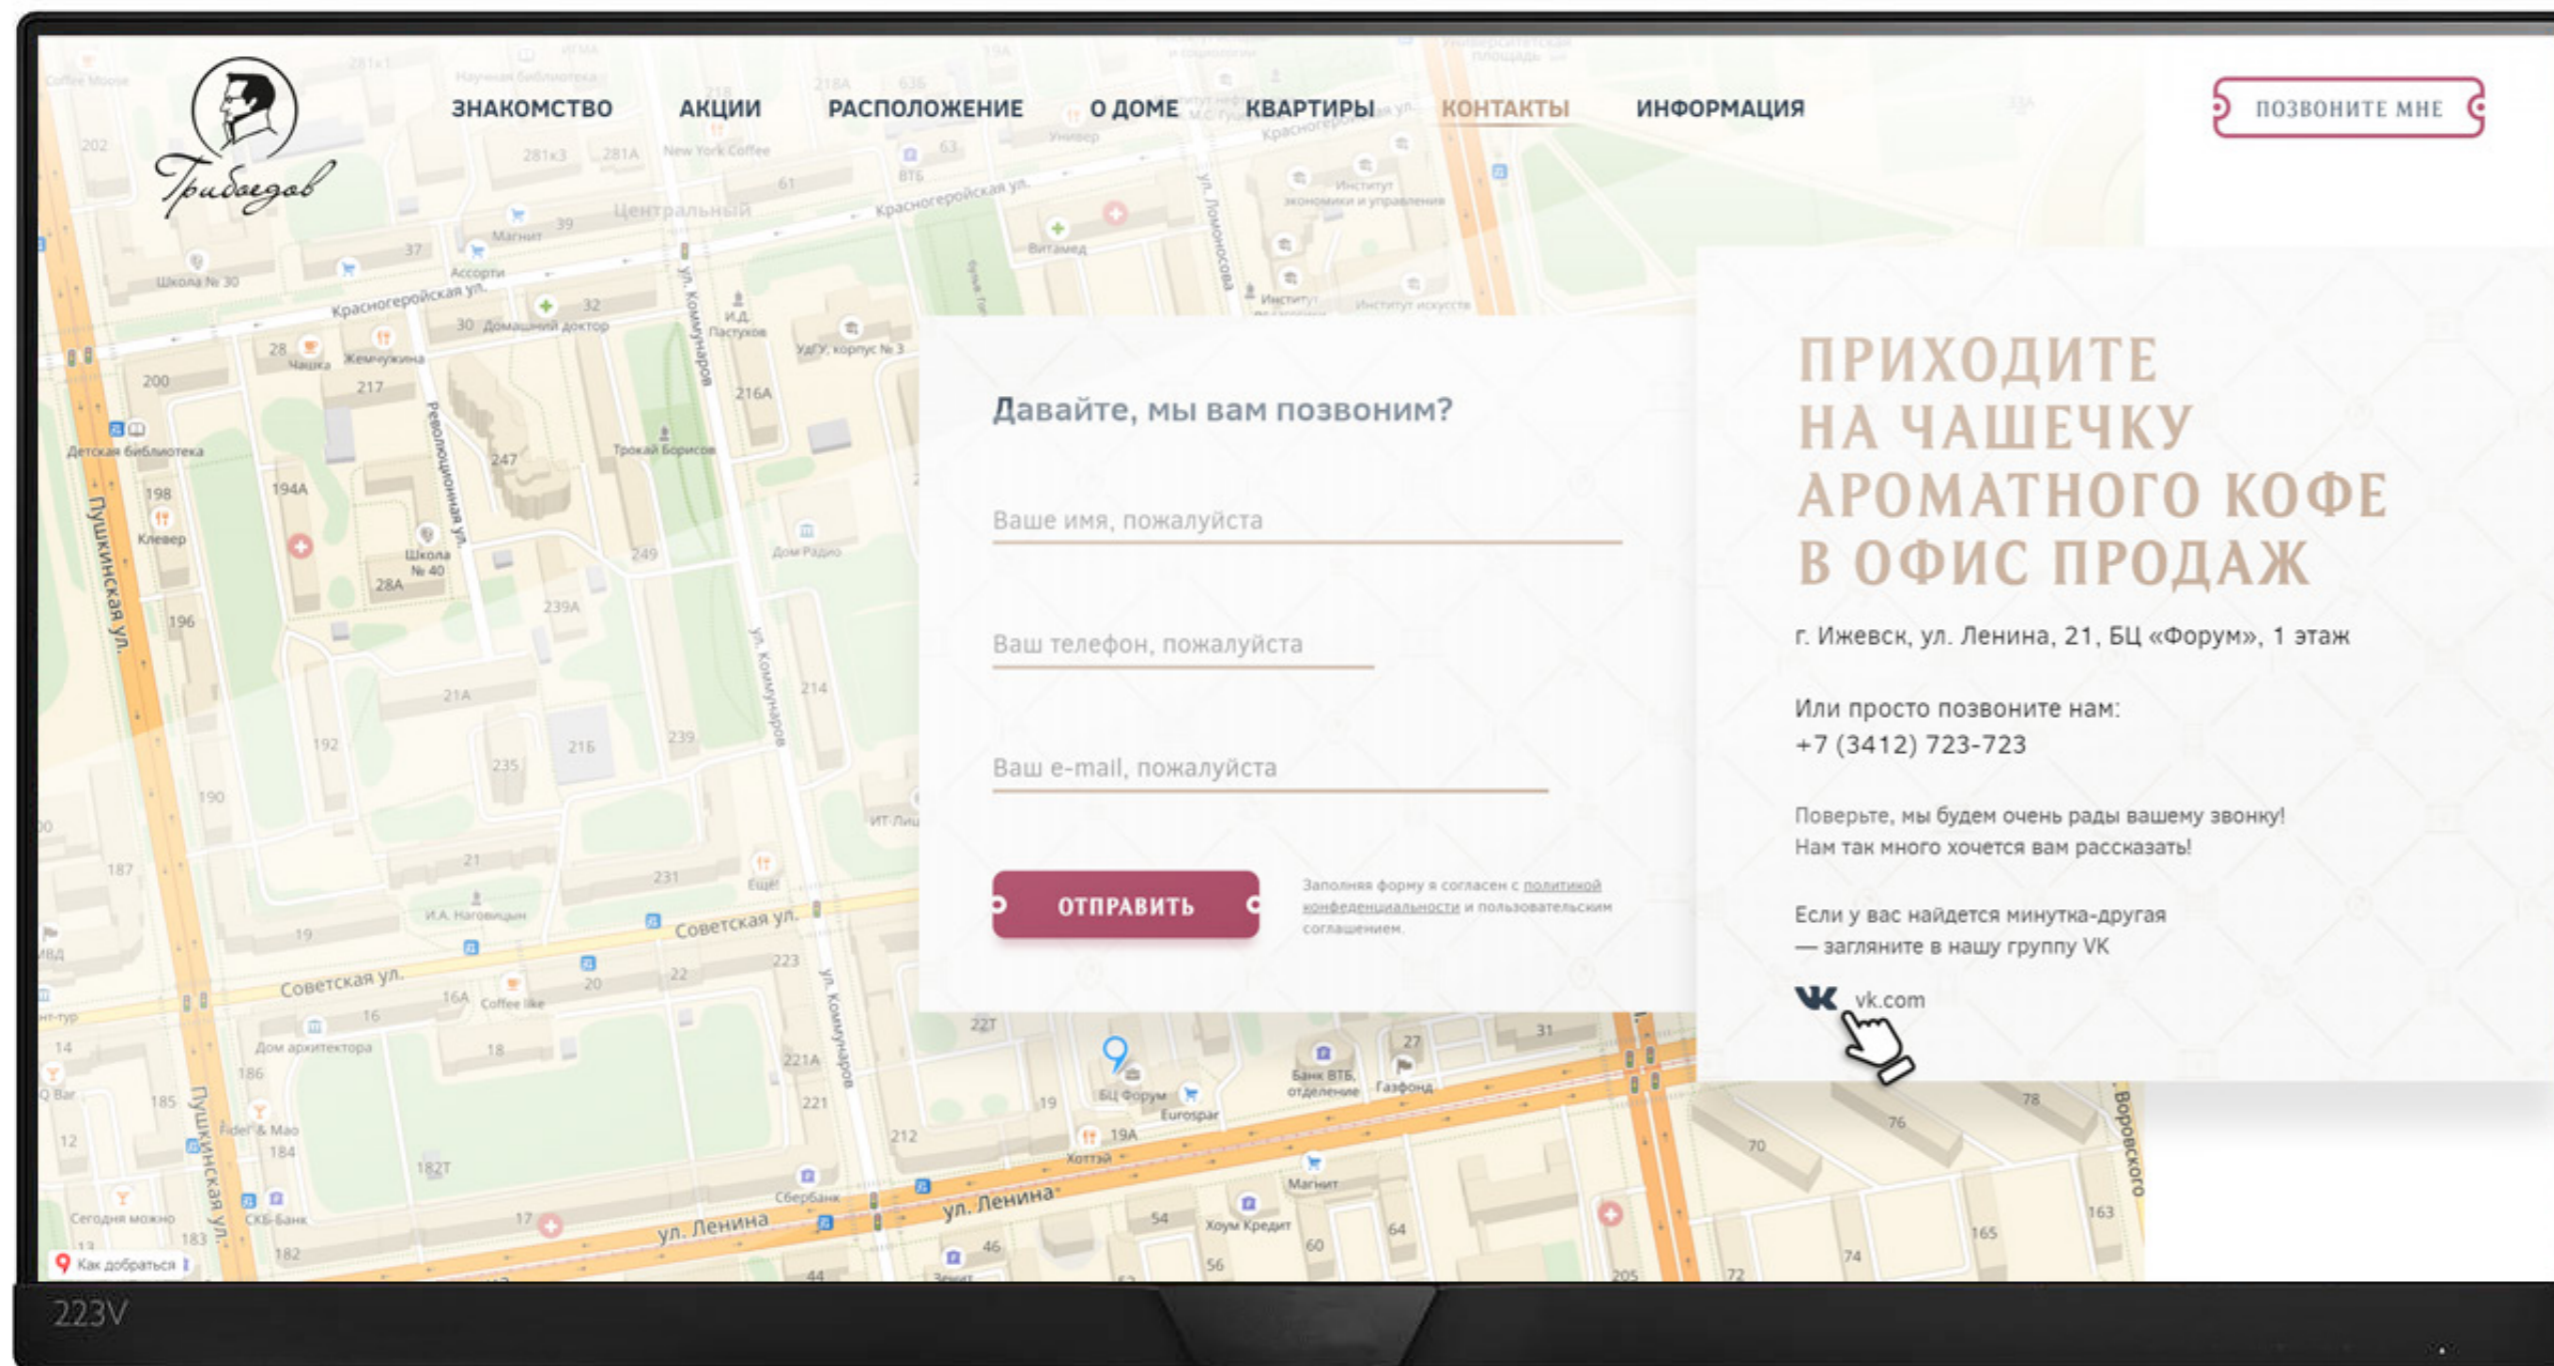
Грибоедов

ЗНАКОМСТВО АКЦИИ РАСПОЛОЖЕНИЕ О ДОМЕ КВАРТИРЫ КОНТАКТЫ ИНФОРМАЦИЯ

ПОЗВОНИТЕ МНЕ

Давайте, мы вам позвоним?

Ваше имя, пожалуйста

Ваш телефон, пожалуйста

Ваш e-mail, пожалуйста

ОТПРАВИТЬ

Заполняя форму я согласен с политикой конфеденциальности и пользовательским соглашением.

ПРИХОДИТЕ НА ЧАШЕЧКУ АРОМАТНОГО КОФЕ В ОФИС ПРОДАЖ

г. Ижевск, ул. Ленина, 21, БЦ «Форум», 1 этаж

Или просто позвоните нам:
+7 (3412) 723-723

Поверьте, мы будем очень рады вашему звонку!
Нам так много хочется вам рассказать!

Если у вас найдется минутка-другая
— загляните в нашу группу VK

vk.com

Красногеройская ул. ул. Коммунаров Революционная ул. Пушкинская ул. Советская ул. ул. Ленина ул. Ломоносова Воровского Центральный Школа № 30 Детская библиотека Клевер Школа № 40 Домашний доктор Жемчужина Чашка Магнит Ассорти Трокай Борисов Дом Радио УдГУ, корпус № 3 Витамед И.А. Нагорвицын Coffee like Дом архитектора Fidel & Mao Сбербанк СКБ-Банк БЦ Форум Eurospar Хоттэй Банк ВТБ, отделение Газфонд Магнит Хоум Кредит Сегодня можно Как добраться New York Coffee Институт экономики и управления Институт искусств 200 198 196 194А 192 190 187 186 185 184 183 182 217 247 249 239А 21А 21Б 235 239 231 223 22 20 21 19 18 16 16А 17 182Т 221А 221 212 19 19А 216А 214 28 28А 30 32 37 39 61 63 281к3 281А 202 22Т 27 31 76 78 70 74 72 165 163 54 56 60 64 46 44 205 14 12

223V